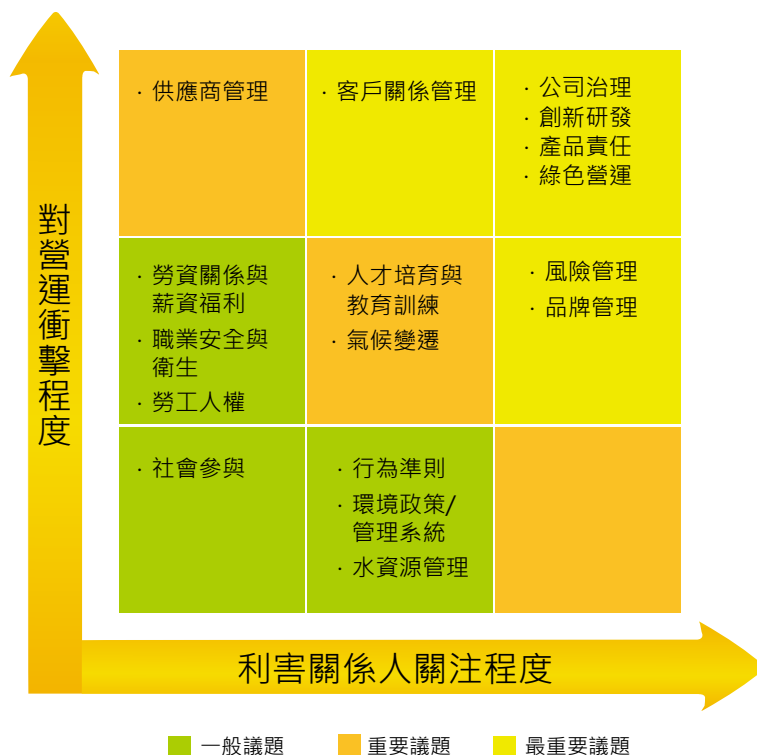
對營運衝擊程度

| · 供應商管理 | · 客戶關係管理 | · 公司治理<br>· 創新研發<br>· 產品責任<br>· 綠色營運 |
|---|---|---|
| · 勞資關係與薪資福利<br>· 職業安全與衛生<br>· 勞工人權 | · 人才培育與教育訓練<br>· 氣候變遷 | · 風險管理<br>· 品牌管理 |
| · 社會參與 | · 行為準則<br>· 環境政策/管理系統<br>· 水資源管理 | |

利害關係人關注程度

一般議題　重要議題　最重要議題